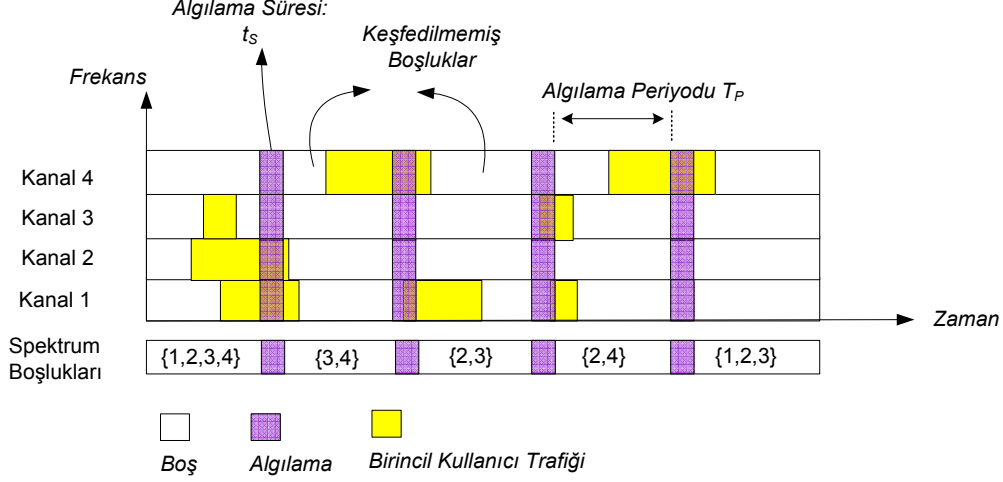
Algılama Süresi: $t_S$

Keşfedilmemiş Boşluklar

Frekans

Algılama Periyodu $T_P$

Kanal 4

Kanal 3

Kanal 2

Kanal 1

Zaman

Spektrum Boşlukları

{1,2,3,4}

{3,4}

{2,3}

{2,4}

{1,2,3}

Boş

Algılama

Birincil Kullanıcı Trafiği